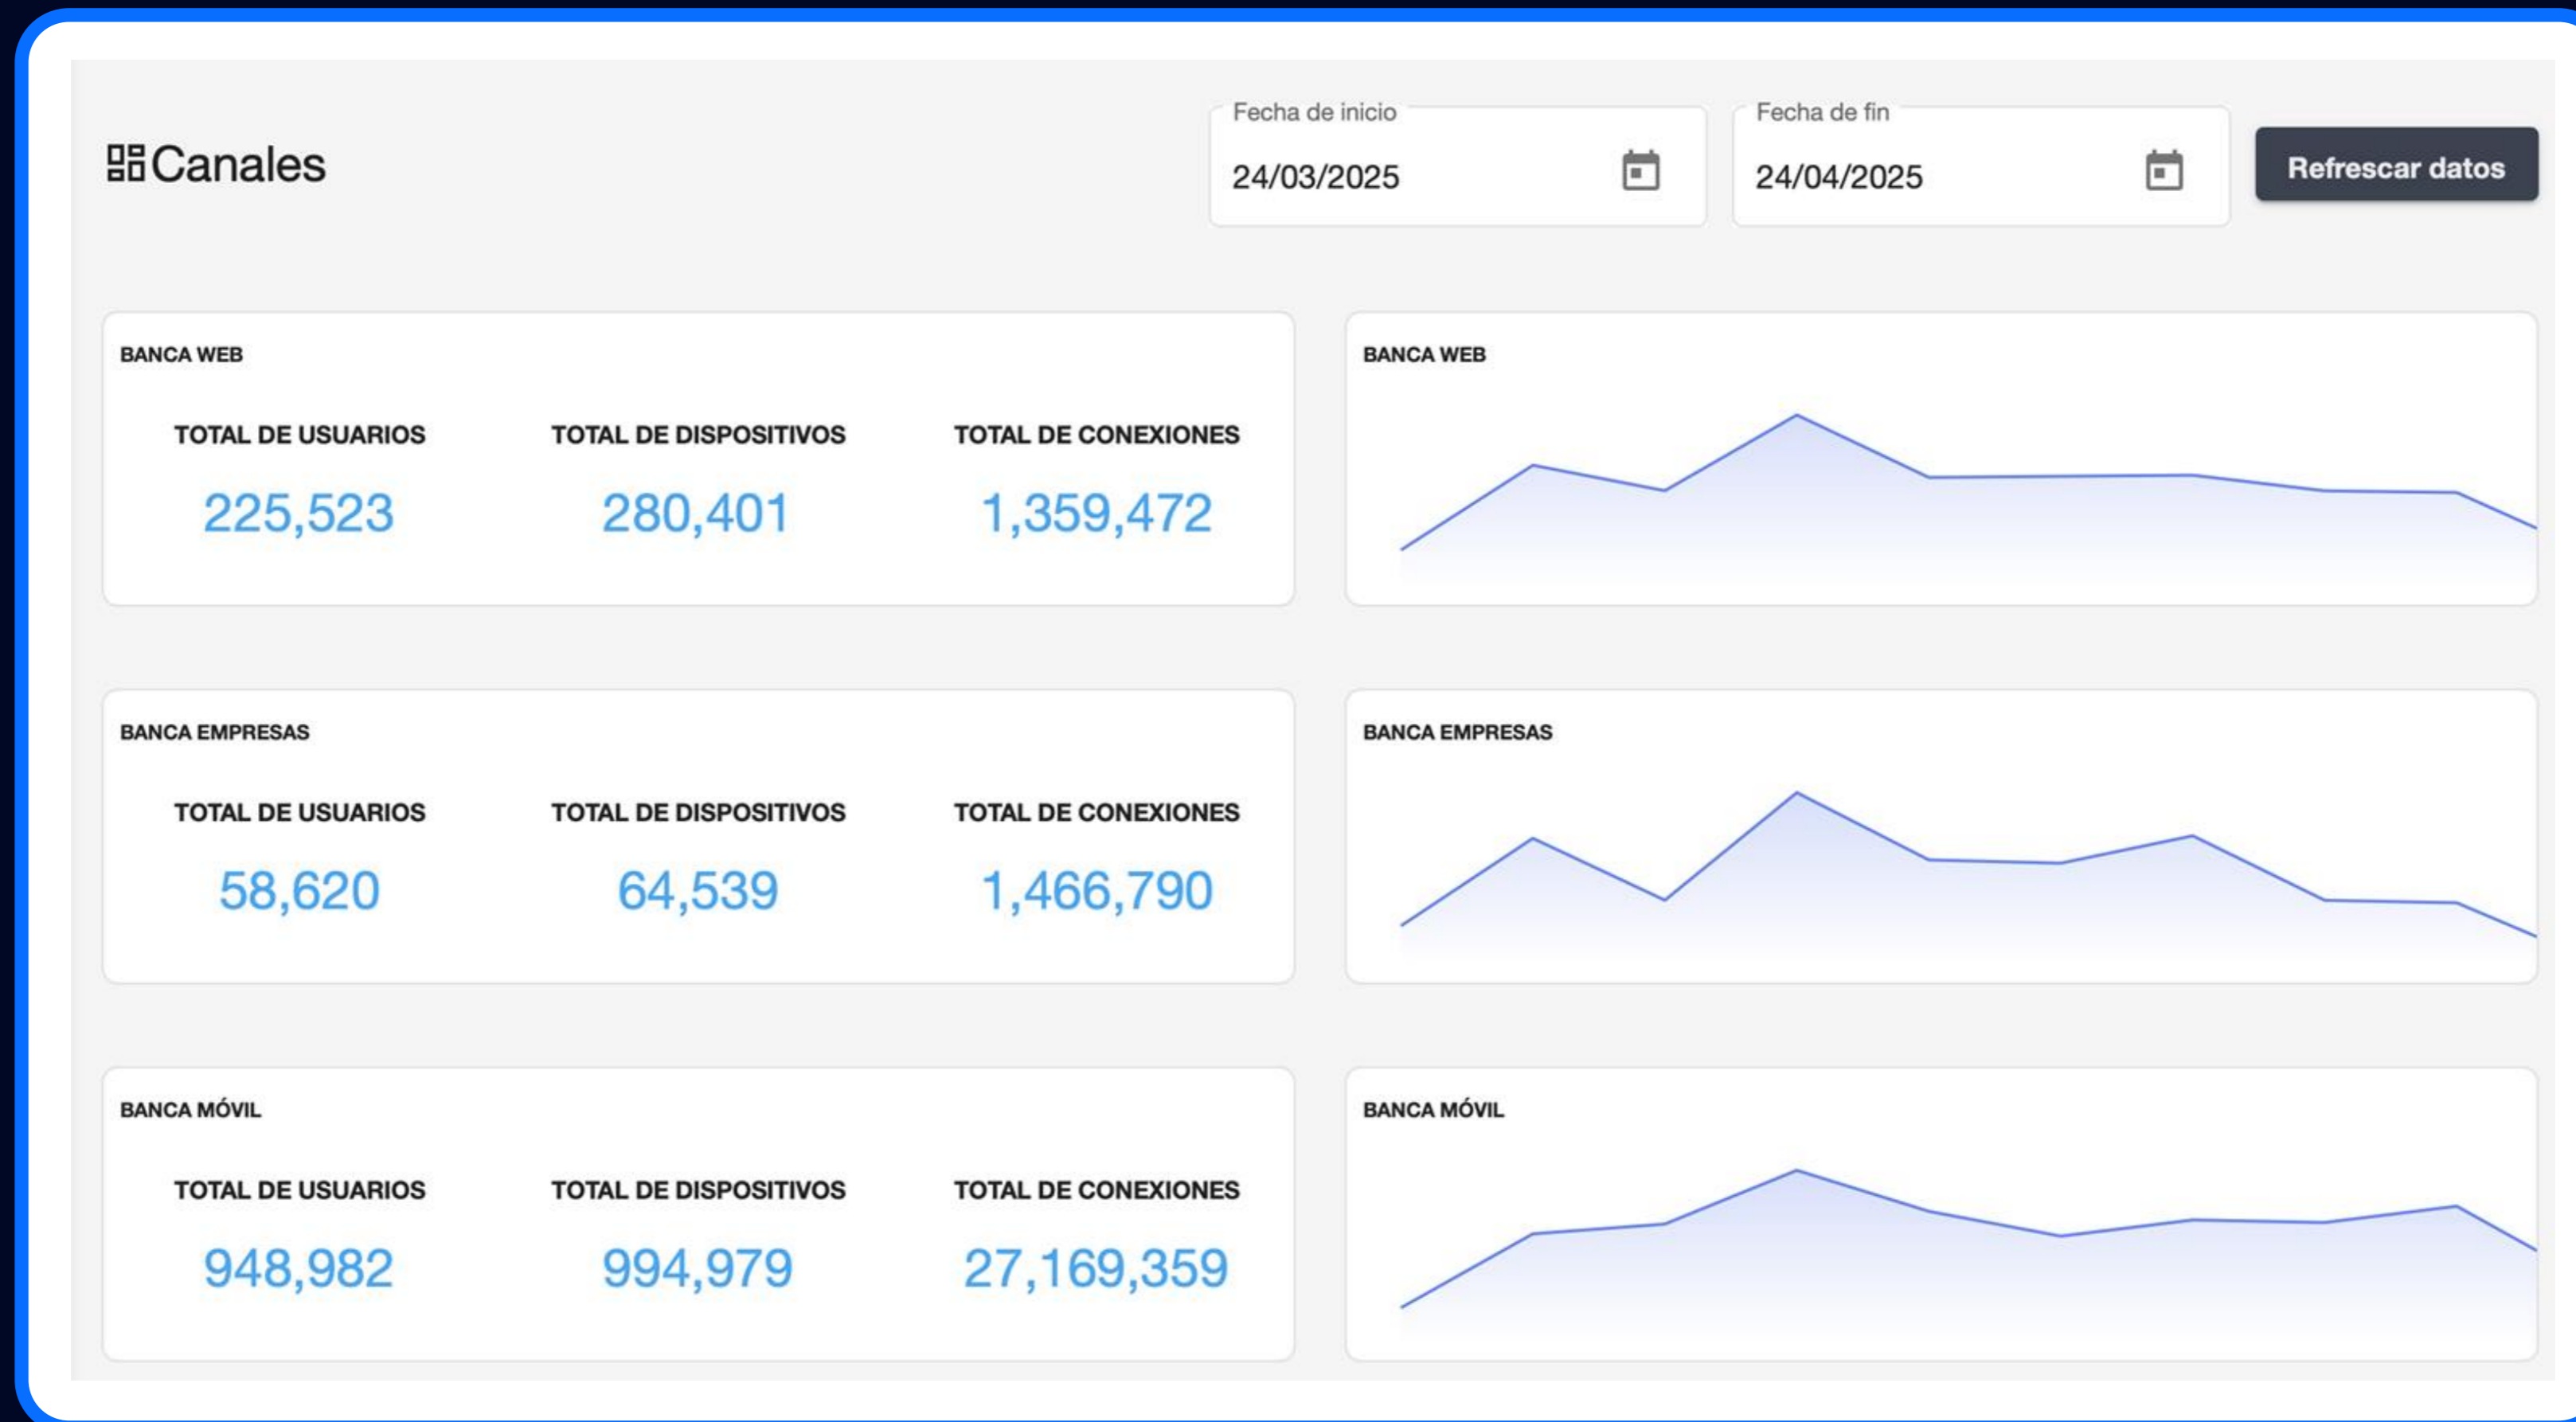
Canales

Fecha de inicio
24/03/2025

Fecha de fin
24/04/2025

Refrescar datos

BANCA WEB

| TOTAL DE USUARIOS | TOTAL DE DISPOSITIVOS | TOTAL DE CONEXIONES |
|---|---|---|
| 225,523 | 280,401 | 1,359,472 |

BANCA WEB

BANCA EMPRESAS

| TOTAL DE USUARIOS | TOTAL DE DISPOSITIVOS | TOTAL DE CONEXIONES |
|---|---|---|
| 58,620 | 64,539 | 1,466,790 |

BANCA EMPRESAS

BANCA MÓVIL

| TOTAL DE USUARIOS | TOTAL DE DISPOSITIVOS | TOTAL DE CONEXIONES |
|---|---|---|
| 948,982 | 994,979 | 27,169,359 |

BANCA MÓVIL